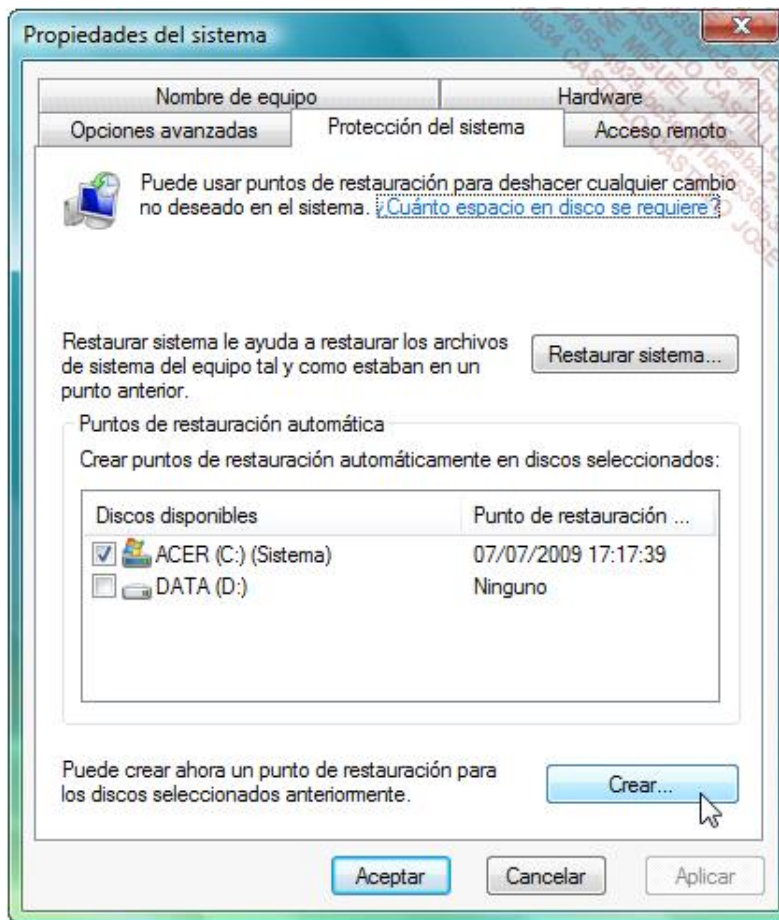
Propiedades del sistema

Nombre de equipo | Hardware
Opciones avanzadas | Protección del sistema | Acceso remoto

Puede usar puntos de restauración para deshacer cualquier cambio no deseado en el sistema. ¿Cuánto espacio en disco se requiere?

Restaurar sistema le ayuda a restaurar los archivos de sistema del equipo tal y como estaban en un punto anterior.

Restaurar sistema...

Puntos de restauración automática

Crear puntos de restauración automáticamente en discos seleccionados:

| Discos disponibles | Punto de restauración ... |
|---|---|
| ACER (C:) (Sistema) | 07/07/2009 17:17:39 |
| DATA (D:) | Ninguno |

Puede crear ahora un punto de restauración para los discos seleccionados anteriormente.

Crear...

Aceptar Cancelar Aplicar

JOSE MIGUEL CASTILLO CASTILLO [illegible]